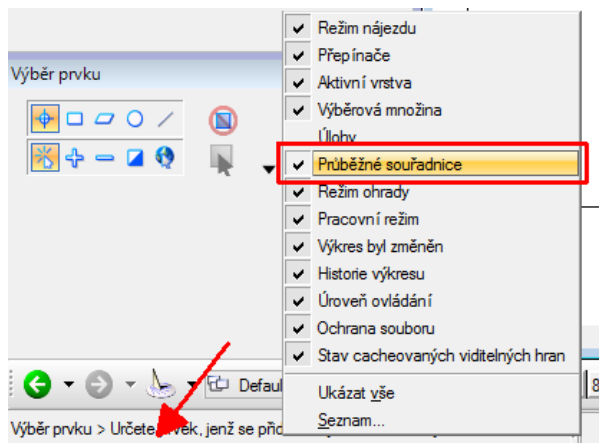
Výběr prvku

Režim nájezdu
Přepínače
Aktivní vrstva
Výběrová množina
Úlohy
Průběžné souřadnice
Režim ohrady
Pracovní režim
Výkres byl změněn
Historie výkresu
Úroveň ovládání
Ochrana souboru
Stav cacheovaných viditelných hran
Ukázat vše
Seznam...

Defaul

Výběr prvku > Určete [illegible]věk, jenž se přio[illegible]